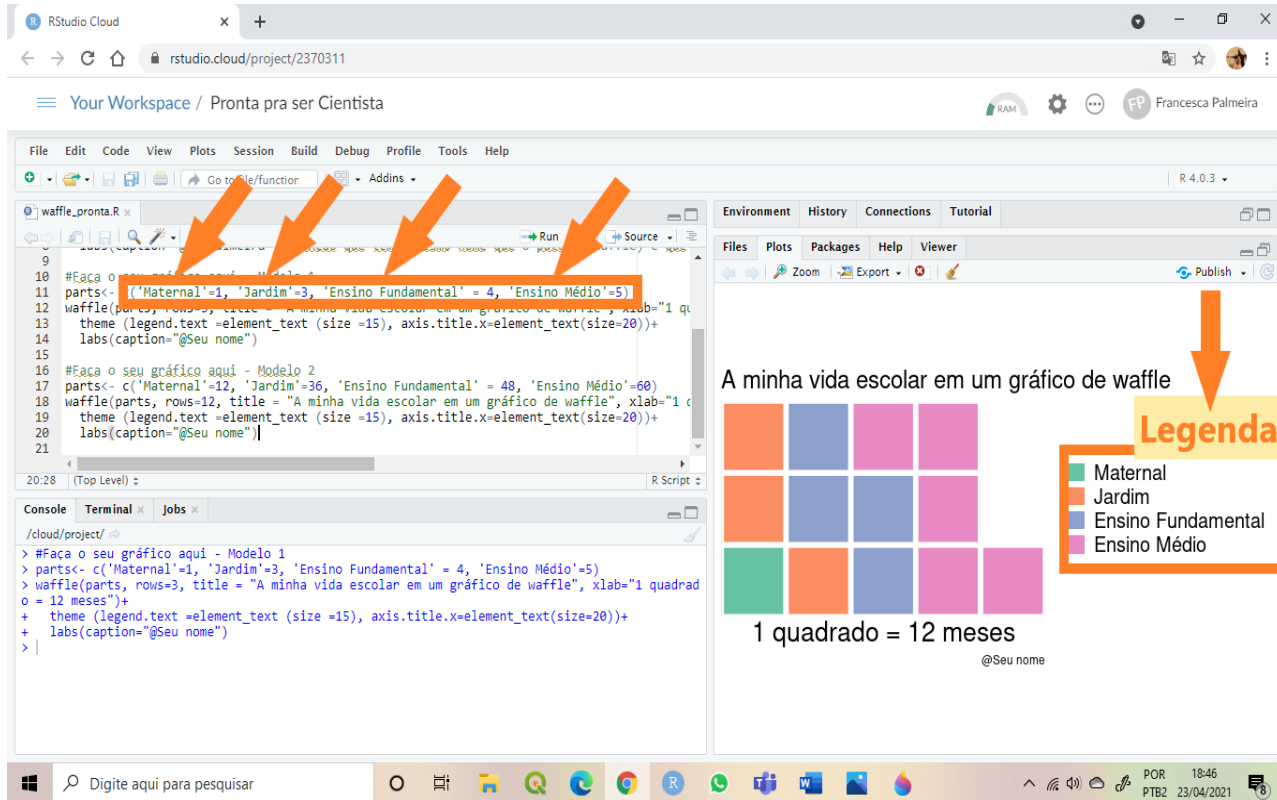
RStudio Cloud

rstudio.cloud/project/2370311

Your Workspace / Pronta pra ser Cientista

RAM

Francesca Palmeira

File Edit Code View Plots Session Build Debug Profile Tools Help

Go to file/function

Addins

R 4.0.3

waffle_pronta.R

Run

Source

9
10 #Faça o seu gráfico aqui - Modelo 1
11 parts<- ('Maternal'=1, 'Jardim'=3, 'Ensino Fundamental' = 4, 'Ensino Médio'=5)
12 waffle(parts, rows=3, title = "A minha vida escolar em um gráfico de waffle", xlab="1 qu
13 theme (legend.text =element_text (size =15), axis.title.x=element_text(size=20))+
14 labs(caption="@Seu nome")
15
16 #Faça o seu gráfico aqui - Modelo 2
17 parts<- c('Maternal'=12, 'Jardim'=36, 'Ensino Fundamental' = 48, 'Ensino Médio'=60)
18 waffle(parts, rows=12, title = "A minha vida escolar em um gráfico de waffle", xlab="1 c
19 theme (legend.text =element_text (size =15), axis.title.x=element_text(size=20))+
20 labs(caption="@Seu nome")
21

20:28 (Top Level) R Script

Console Terminal Jobs

/cloud/project/

> #Faça o seu gráfico aqui - Modelo 1
> parts<- c('Maternal'=1, 'Jardim'=3, 'Ensino Fundamental' = 4, 'Ensino Médio'=5)
> waffle(parts, rows=3, title = "A minha vida escolar em um gráfico de waffle", xlab="1 quadrado = 12 meses")+
+ theme (legend.text =element_text (size =15), axis.title.x=element_text(size=20))+
+ labs(caption="@Seu nome")
>

Environment History Connections Tutorial

Files Plots Packages Help Viewer

Zoom Export Publish

A minha vida escolar em um gráfico de waffle

Legenda

Maternal
Jardim
Ensino Fundamental
Ensino Médio

1 quadrado = 12 meses

@Seu nome

Digite aqui para pesquisar

POR PTB2 18:46 23/04/2021